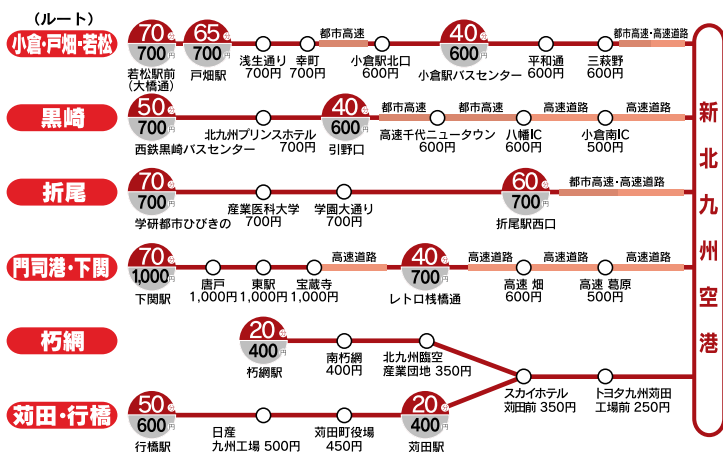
（ルート）

小倉・戸畑・若松

70分 700円 若松駅前（大橋通）
65分 700円 戸畑駅
浅生通り 700円
幸町 700円
都市高速
小倉駅北口 600円
40分 600円 小倉駅バスセンター
平和通 600円
三萩野 600円
都市高速・高速道路

黒崎

50分 700円 西鉄黒崎バスセンター
北九州プリンスホテル 700円
40分 600円 引野口
都市高速
都市高速
高速千代ニュータウン 600円
八幡IC 600円
高速道路
高速道路
小倉南IC 500円

折尾

70分 700円 学研都市ひびきの
産業医科大学 700円
学園大通り 700円
60分 700円 折尾駅西口
都市高速・高速道路

門司港・下関

70分 1,000円 下関駅
唐戸 1,000円
東駅 1,000円
宝蔵寺 1,000円
高速道路
40分 700円 レトロ桟橋通
高速道路
高速 畑 600円
高速道路
高速 葛原 500円
高速道路

朽網

20分 400円 朽網駅
南朽網 400円
北九州臨空産業団地 350円

苅田・行橋

50分 600円 行橋駅
日産九州工場 500円
苅田町役場 450円
20分 400円 苅田駅
スカイホテル苅田前 350円
トヨタ九州苅田工場前 250円

新北九州空港